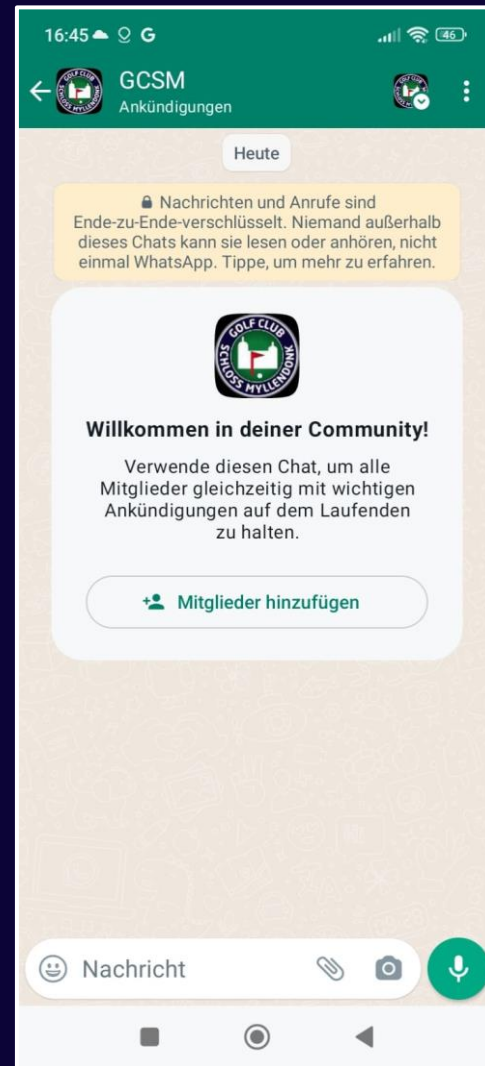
16:45 G

46

GCSM
Ankündigungen

Heute

Nachrichten und Anrufe sind Ende-zu-Ende-verschlüsselt. Niemand außerhalb dieses Chats kann sie lesen oder anhören, nicht einmal WhatsApp. Tippe, um mehr zu erfahren.

GOLF CLUB SCHLOSS MYLLENDONK

Willkommen in deiner Community!

Verwende diesen Chat, um alle Mitglieder gleichzeitig mit wichtigen Ankündigungen auf dem Laufenden zu halten.

Mitglieder hinzufügen

Nachricht